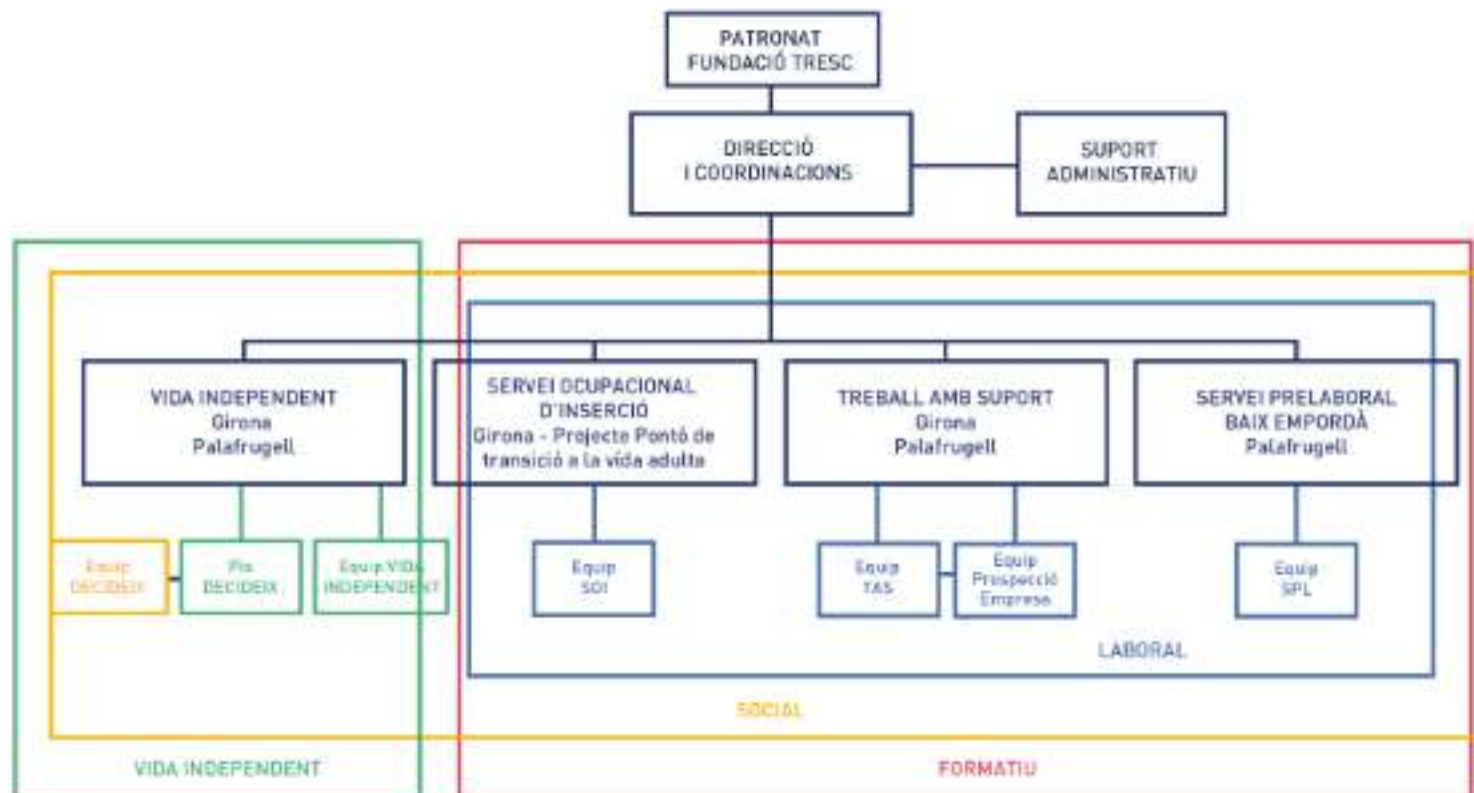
PATRONAT
FUNDACIÓ TRESC

DIRECCIÓ
I COORDINACIONS

SUPORT
ADMINISTRATIU

VIDA INDEPENDENT
Girona
Palafrugell

SERVEI OCUPACIONAL
D'INSERCIÓ
Girona - Projecte Pontó de transició a la vida adulta

TREBALL AMB SUPORT
Girona
Palafrugell

SERVEI PRELABORAL
BAIX EMPORDÀ
Palafrugell

Equip
DECIDEIX

Pis
DECIDEIX

Equip VIDA
INDEPENDENT

Equip
SOI

Equip
TAS

Equip
Prospecció
Empresa

Equip
SPL

LABORAL

SOCIAL

VIDA INDEPENDENT

FORMATIU